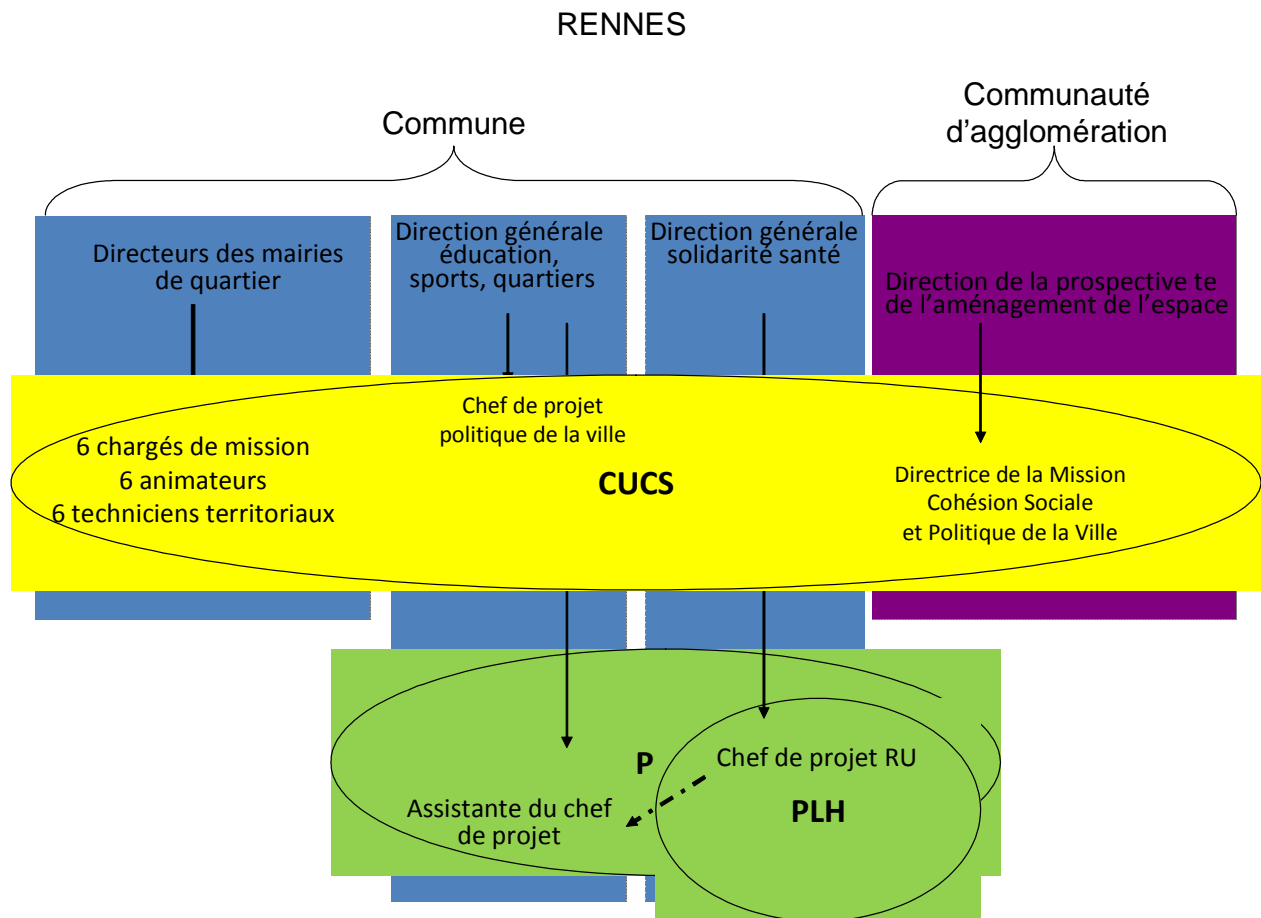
RENNES

Commune

Communauté d'agglomération

Directeurs des mairies de quartier

Direction générale éducation, sports, quartiers

Direction générale solidarité santé

Direction de la prospective te de l'aménagement de l'espace

Chef de projet politique de la ville

6 chargés de mission
6 animateurs
6 techniciens territoriaux

CUCS

Directrice de la Mission Cohésion Sociale et Politique de la Ville

P

Chef de projet RU

Assistante du chef de projet

PLH